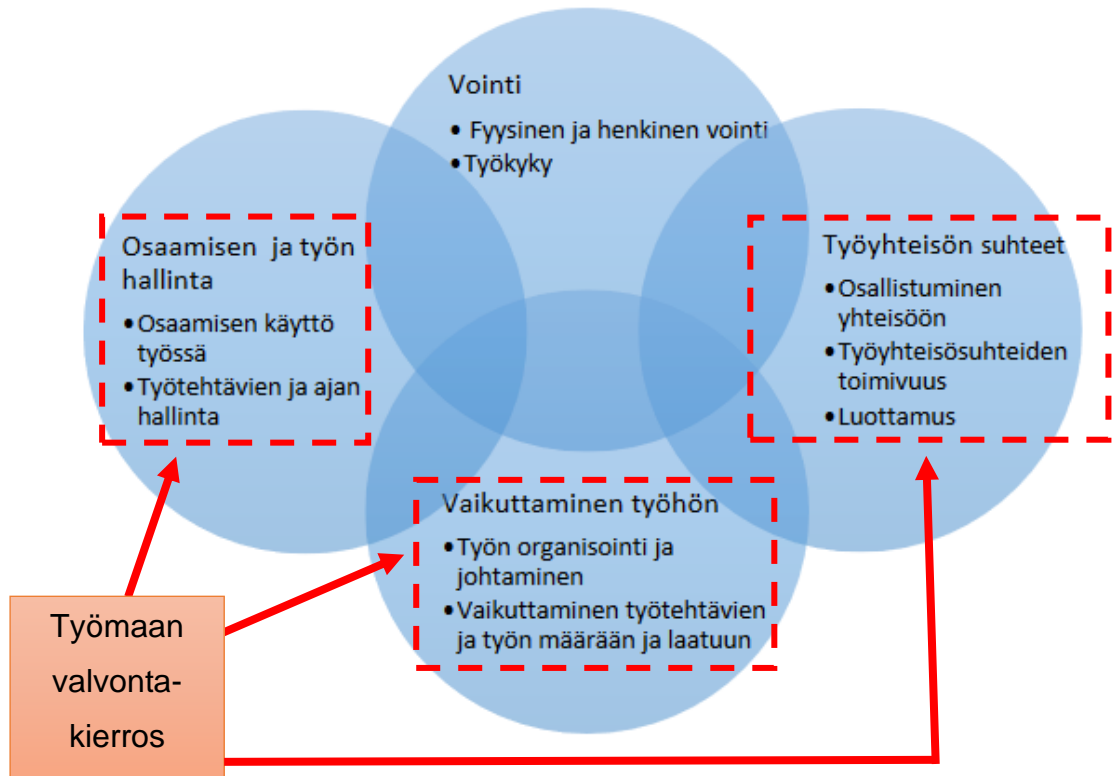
Vointi
• Fyysinen ja henkinen vointi
• Työkyky

Osaamisen ja työn hallinta
• Osaamisen käyttö työssä
• Työtehtävien ja ajan hallinta

Työyhteisön suhteet
• Osallistuminen yhteisöön
• Työyhteisösuhteiden toimivuus
• Luottamus

Vaikuttaminen työhön
• Työn organisointi ja johtaminen
• Vaikuttaminen työtehtävien ja työn määrään ja laatuun

Työmaan valvonta-kierros